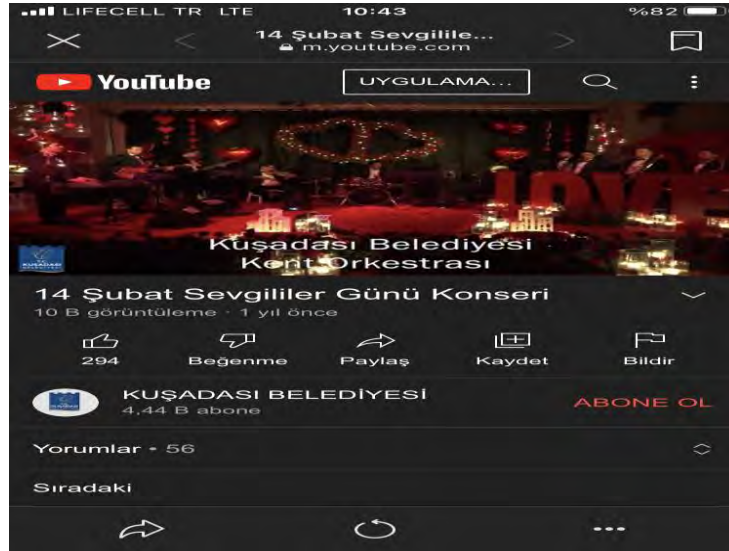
LIFECELL TR LTE 10:43 %82

14 Şubat Sevgilile...
m.youtube.com

YouTube UYGULAMA...

LOVE

Kuşadası Belediyesi
Kent Orkestrası

14 Şubat Sevgililer Günü Konseri
10 B görüntüleme · 1 yıl önce

294 Beğenme Paylaş Kaydet Bildir

KUŞADASI BELEDİYESİ
4,44 B abone
ABONE OL

Yorumlar • 56

Sıradaki